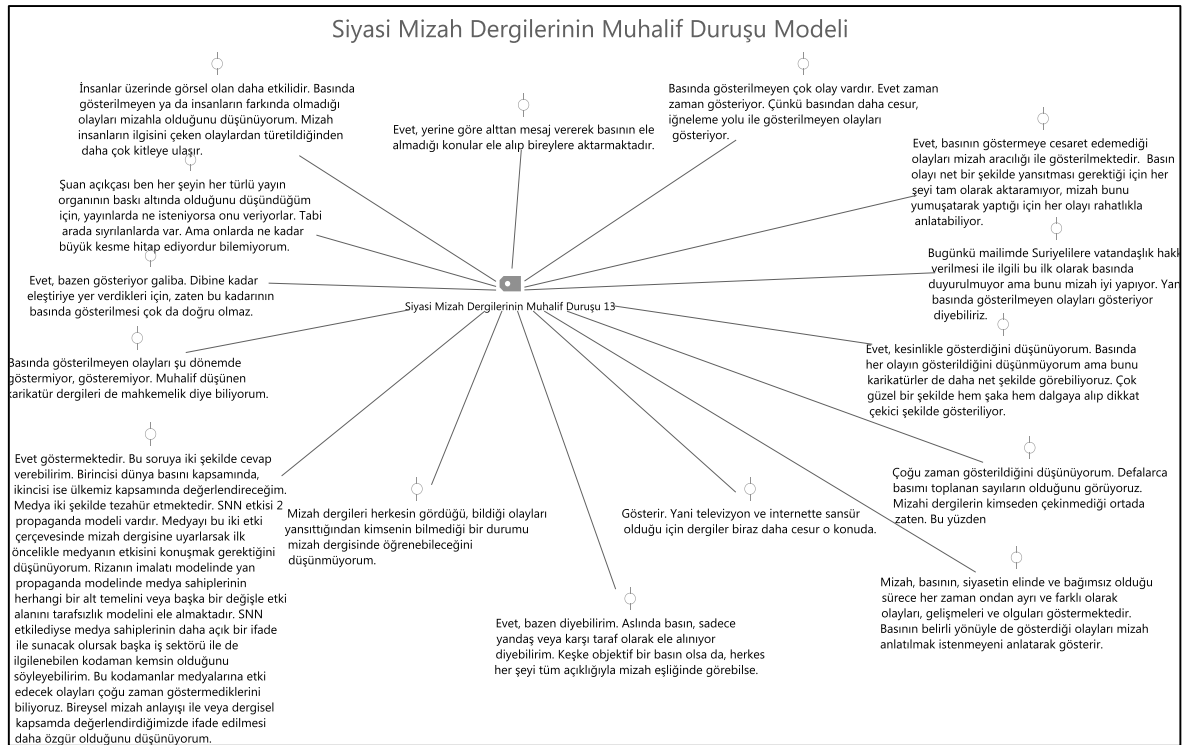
Siyasi Mizah Dergilerinin Muhalif Duruşu Modeli

İnsanlar üzerinde görsel olan daha etkilidir. Basında gösterilmeyen ya da insanların farkında olmadığı olayları mizahla olduğunu düşünüyorum. Mizah insanların ilgisini çeken olaylardan türetildiğinden daha çok kitleye ulaşır.

Evet, yerine göre alttan mesaj vererek basının ele almadığı konular ele alıp bireylere aktarmaktadır.

Basında gösterilmeyen çok olay vardır. Evet zaman zaman gösteriyor. Çünkü basından daha cesur, iğneleme yolu ile gösterilmeyen olayları gösteriyor.

Evet, basının göstermeye cesaret edemediği olayları mizah aracılığı ile gösterilmektedir. Basın olayı net bir şekilde yansıtması gerektiği için her şeyi tam olarak aktaramıyor, mizah bunu yumuşatarak yaptığı için her olayı rahatlıkla anlatabiliyor.

Şuan açıkçası ben her şeyin her türlü yayın organının baskı altında olduğunu düşündüğüm için, yayınlarda ne isteniyorsa onu veriyorlar. Tabi arada sıyrılanlarda var. Ama onlarda ne kadar büyük kesme hitap ediyordur bilemiyorum.

Bugünkü mailimde Suriyelilere vatandaşlık hakkı verilmesi ile ilgili bu ilk olarak basında duyurulmuyor ama bunu mizah iyi yapıyor. Yani basında gösterilmeyen olayları gösteriyor diyebiliriz.

Evet, bazen gösteriyor galiba. Dibine kadar eleştiriye yer verdikleri için, zaten bu kadarının basında gösterilmesi çok da doğru olmaz.

Siyasi Mizah Dergilerinin Muhalif Duruşu 13

Basında gösterilmeyen olayları şu dönemde göstermiyor, gösteremiyor. Muhalif düşünen karikatür dergileri de mahkemelik diye biliyorum.

Evet, kesinlikle gösterdiğini düşünüyorum. Basında her olayın gösterildiğini düşünmüyorum ama bunu karikatürler de daha net şekilde görebiliyoruz. Çok güzel bir şekilde hem şaka hem dalgaya alıp dikkat çekici şekilde gösteriliyor.

Evet göstermektedir. Bu soruya iki şekilde cevap verebilirim. Birincisi dünya basını kapsamında, ikincisi ise ülkemiz kapsamında değerlendireceğim. Medya iki şekilde tezahür etmektedir. SNN etkisi 2 propaganda modeli vardır. Medyayı bu iki etki çerçevesinde mizah dergisine uyarlarsak ilk öncelikle medyanın etkisini konuşmak gerektiğini düşünüyorum. Rizanın imalatı modelinde yan propaganda modelinde medya sahiplerinin herhangi bir alt temelini veya başka bir değişle etki alanını tarafsızlık modelini ele almaktadır. SNN etkilediyse medya sahiplerinin daha açık bir ifade ile sunacak olursak başka iş sektörü ile de ilgilenebilen kodaman kemsin olduğunu söyleyebilirim. Bu kodamanlar medyalarına etki edecek olayları çoğu zaman göstermediklerini biliyoruz. Bireysel mizah anlayışı ile veya dergisel kapsamda değerlendirdiğimizde ifade edilmesi daha özgür olduğunu düşünüyorum.

Mizah dergileri herkesin gördüğü, bildiği olayları yansıttığından kimsenin bilmediği bir durumu mizah dergisinde öğrenebileceğini düşünmüyorum.

Gösterir. Yani televizyon ve internette sansür olduğu için dergiler biraz daha cesur o konuda.

Çoğu zaman gösterildiğini düşünüyorum. Defalarca basımı toplanan sayıların olduğunu görüyoruz. Mizahi dergilerin kimseden çekinmediği ortada zaten. Bu yüzden

Evet, bazen diyebilirim. Aslında basın, sadece yandaş veya karşı taraf olarak ele alınıyor diyebilirim. Keşke objektif bir basın olsa da, herkes her şeyi tüm açıklığıyla mizah eşliğinde görebilse.

Mizah, basının, siyasetin elinde ve bağımsız olduğu sürece her zaman ondan ayrı ve farklı olarak olayları, gelişmeleri ve olguları göstermektedir. Basının belirli yönüyle de gösterdiği olayları mizah anlatılmak istenmeyeni anlatarak gösterir.